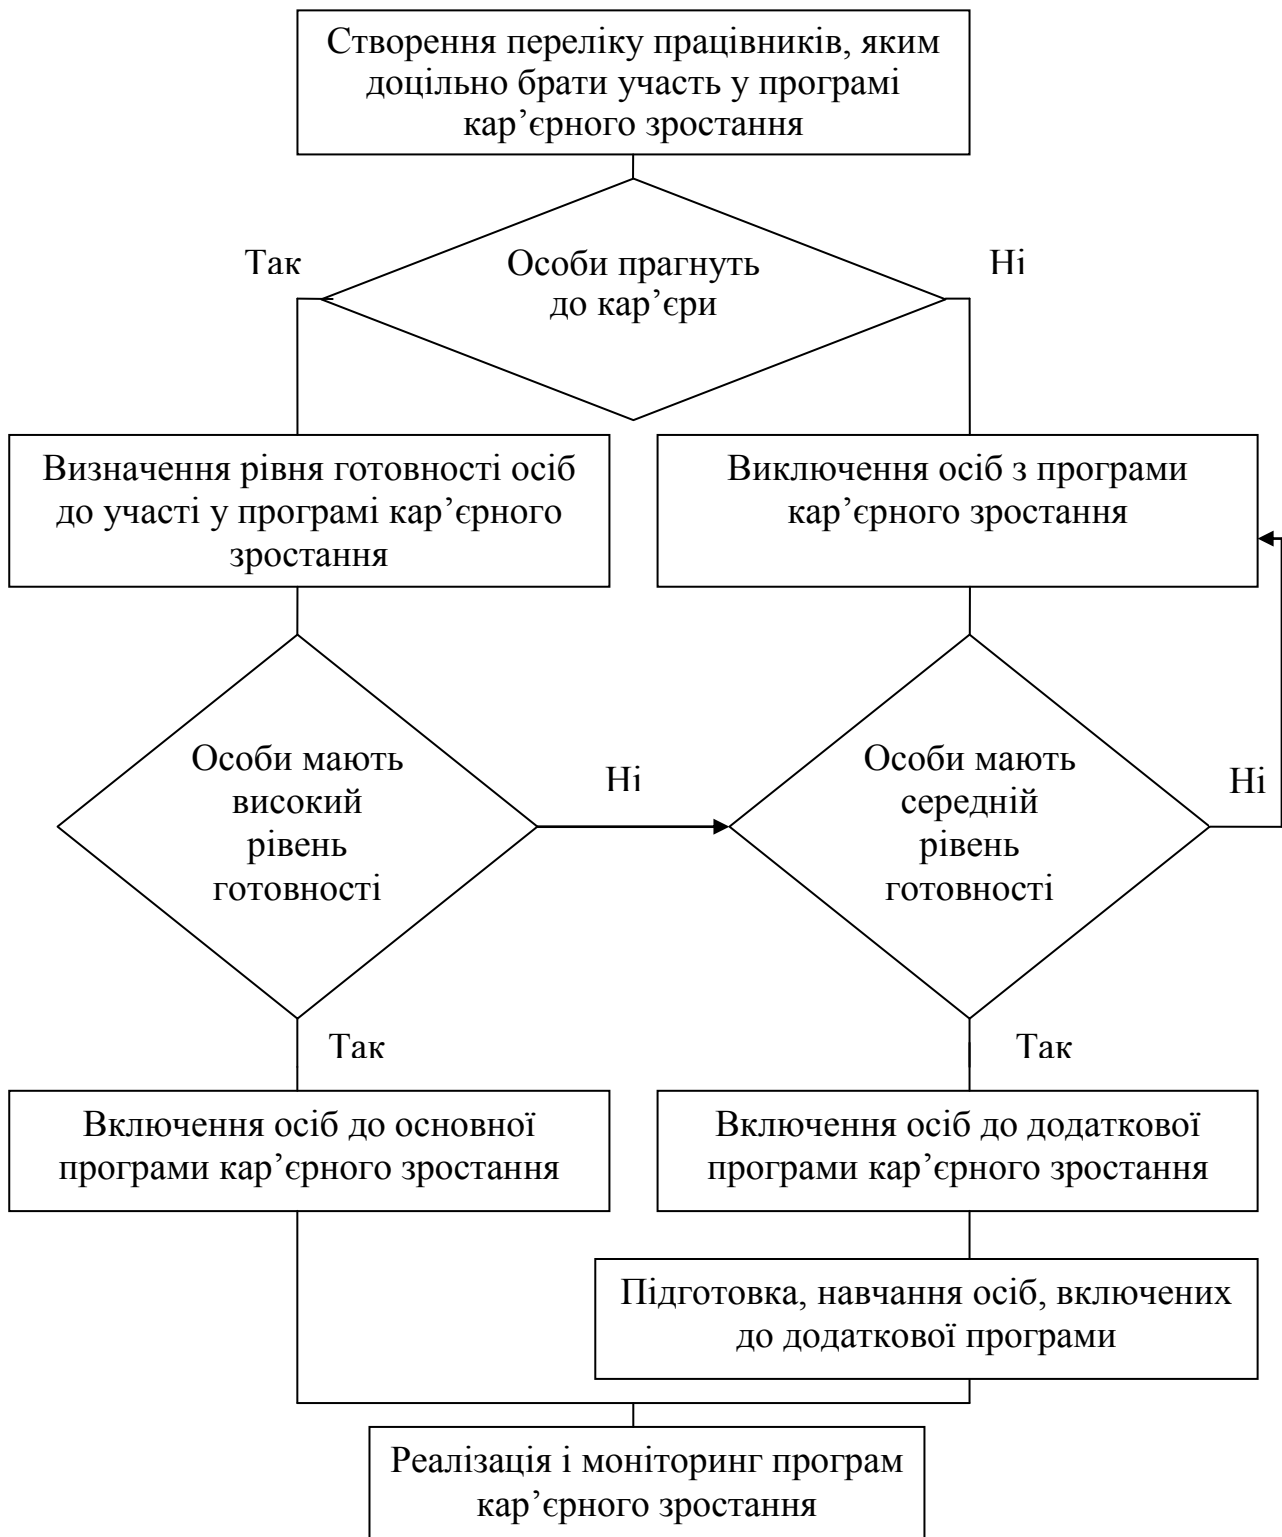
Створення переліку працівників, яким доцільно брати участь у програмі кар'єрного зростання

Так

Особи прагнуть до кар'єри

Ні

Визначення рівня готовності осіб до участі у програмі кар'єрного зростання

Виключення осіб з програми кар'єрного зростання

Особи мають високий рівень готовності

Ні

Особи мають середній рівень готовності

Ні

Так

Так

Включення осіб до основної програми кар'єрного зростання

Включення осіб до додаткової програми кар'єрного зростання

Підготовка, навчання осіб, включених до додаткової програми

Реалізація і моніторинг програм кар'єрного зростання